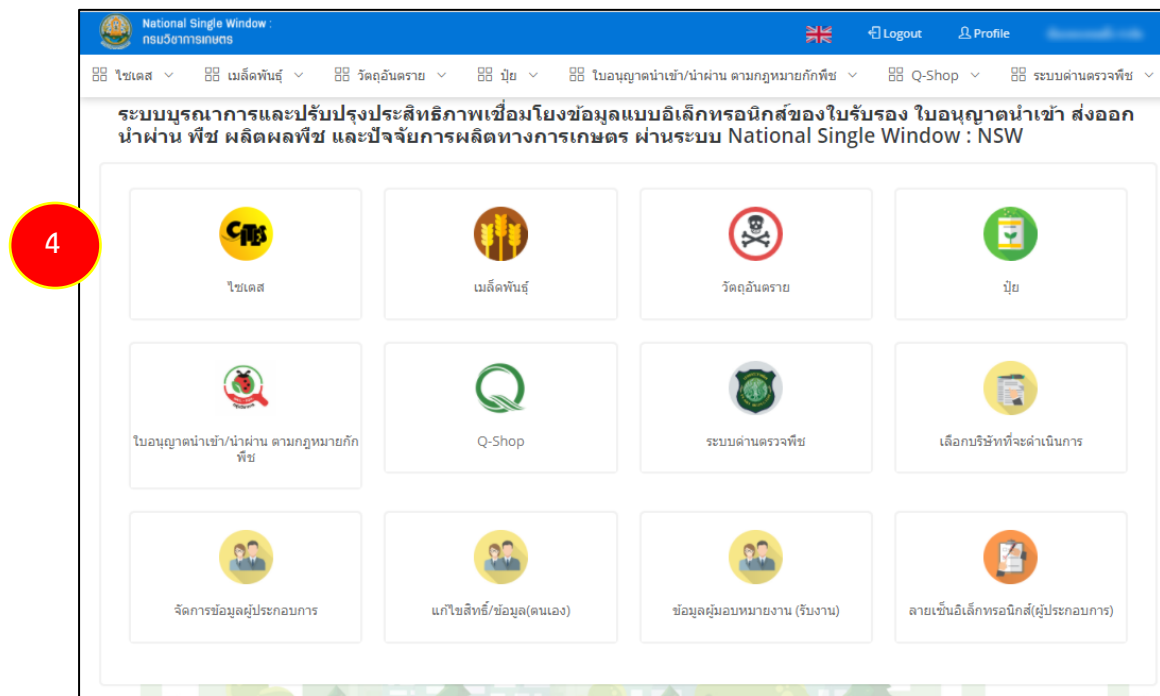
National Single Window :
กรมวิชาการเกษตร

Logout Profile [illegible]

ไซเตส เมล็ดพันธุ์ วัตถุอันตราย ปุ๋ย ใบอนุญาตนำเข้า/นำผ่าน ตามกฎหมายกักพืช Q-Shop ระบบด่านตรวจพืช

ระบบบูรณาการและปรับปรุงประสิทธิภาพเชื่อมโยงข้อมูลแบบอิเล็กทรอนิกส์ของใบรับรอง ใบอนุญาตนำเข้า ส่งออก นำผ่าน พืช ผลิตผลพืช และปัจจัยการผลิตทางการเกษตร ผ่านระบบ National Single Window : NSW

4

CITES
ไซเตส

เมล็ดพันธุ์

วัตถุอันตราย

ปุ๋ย

ใบอนุญาตนำเข้า/นำผ่าน ตามกฎหมายกักพืช

Q-Shop

ระบบด่านตรวจพืช

เลือกบริษัทที่จะดำเนินการ

จัดการข้อมูลผู้ประกอบการ

แก้ไขสิทธิ์/ข้อมูล(ตนเอง)

ข้อมูลผู้มอบหมายงาน (รับงาน)

ลายเซ็นอิเล็กทรอนิกส์(ผู้ประกอบการ)